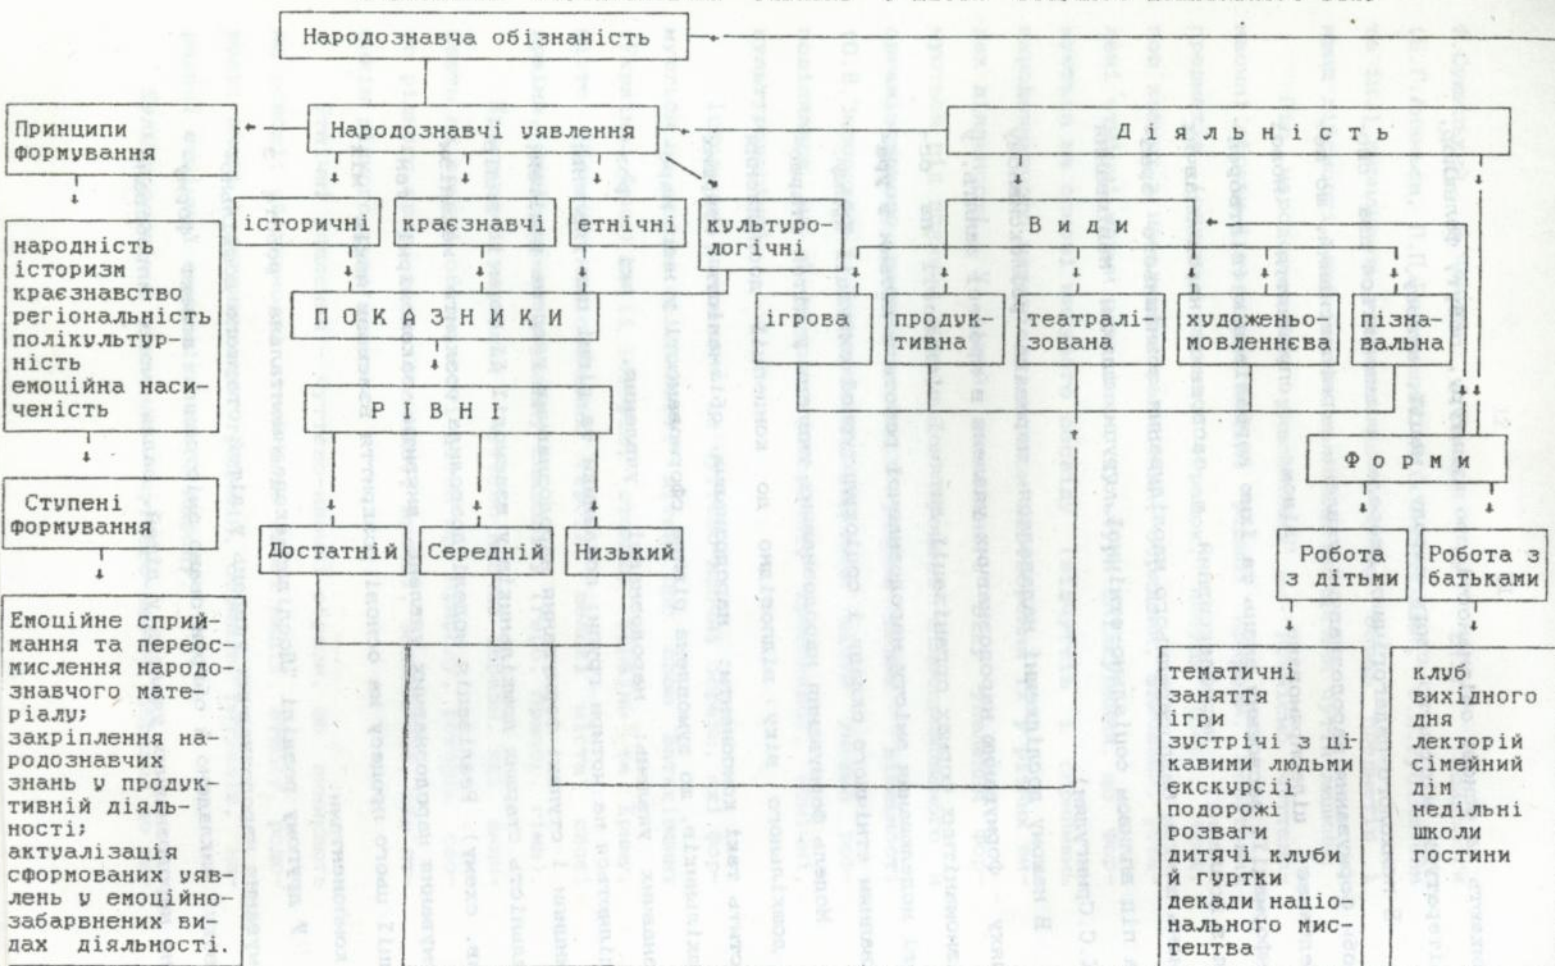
Народознавча обізнаність

Принципи формування

Народознавчі уявлення

Діяльність

народність
історизм
краєзнавство
регіональність
полікультурність
емоційна насиченість

історичні

краєзнавчі

етнічні

культурологічні

Види

ПОКАЗНИКИ

ігрова

продуктивна

театралізована

художньо-мовленнєва

пізнавальна

РІВНІ

Форми

Ступені формування

Достатній

Середній

Низький

Робота з дітьми

Робота з батьками

Емоційне сприймання та переосмислення народознавчого матеріалу;
закріплення народознавчих знань у продуктивній діяльності;
актуалізація сформованих уявлень у емоційно-забарвнених видах діяльності.

тематичні заняття
ігри
зустрічі з цікавими людьми
екскурсії
подорожі
розваги
дитячі клуби й гуртки
декади національного мистецтва

клуб вихідного дня
лекторій
сімейний дім
недільні школи
гостини